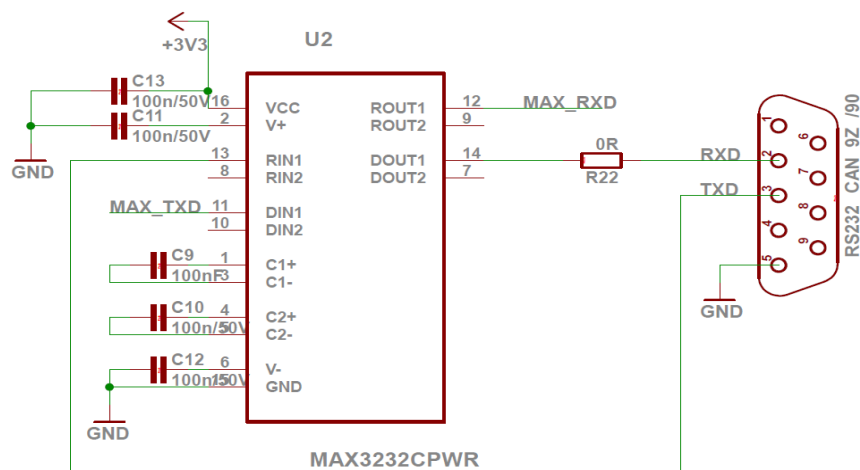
+3V3

U2

C13
100n/50V 16
C11
100n/50V 2

GND

VCC
V+

ROUT1
ROUT2

12 MAX_RXD
9

13 RIN1
8 RIN2

DOUT1
DOUT2

14
7

0R
R22

RXD
TXD

MAX_TXD 11 DIN1
10 DIN2

C9
100nF 1 3
C1+
C1-

C10
100n/50V 4 5
C2+
C2-

C12
100n/50V 6 15
V-
GND

GND

MAX3232CPWR

1 2 3 4 5 6 7 8 9

RS232 CAN 9Z /90

GND